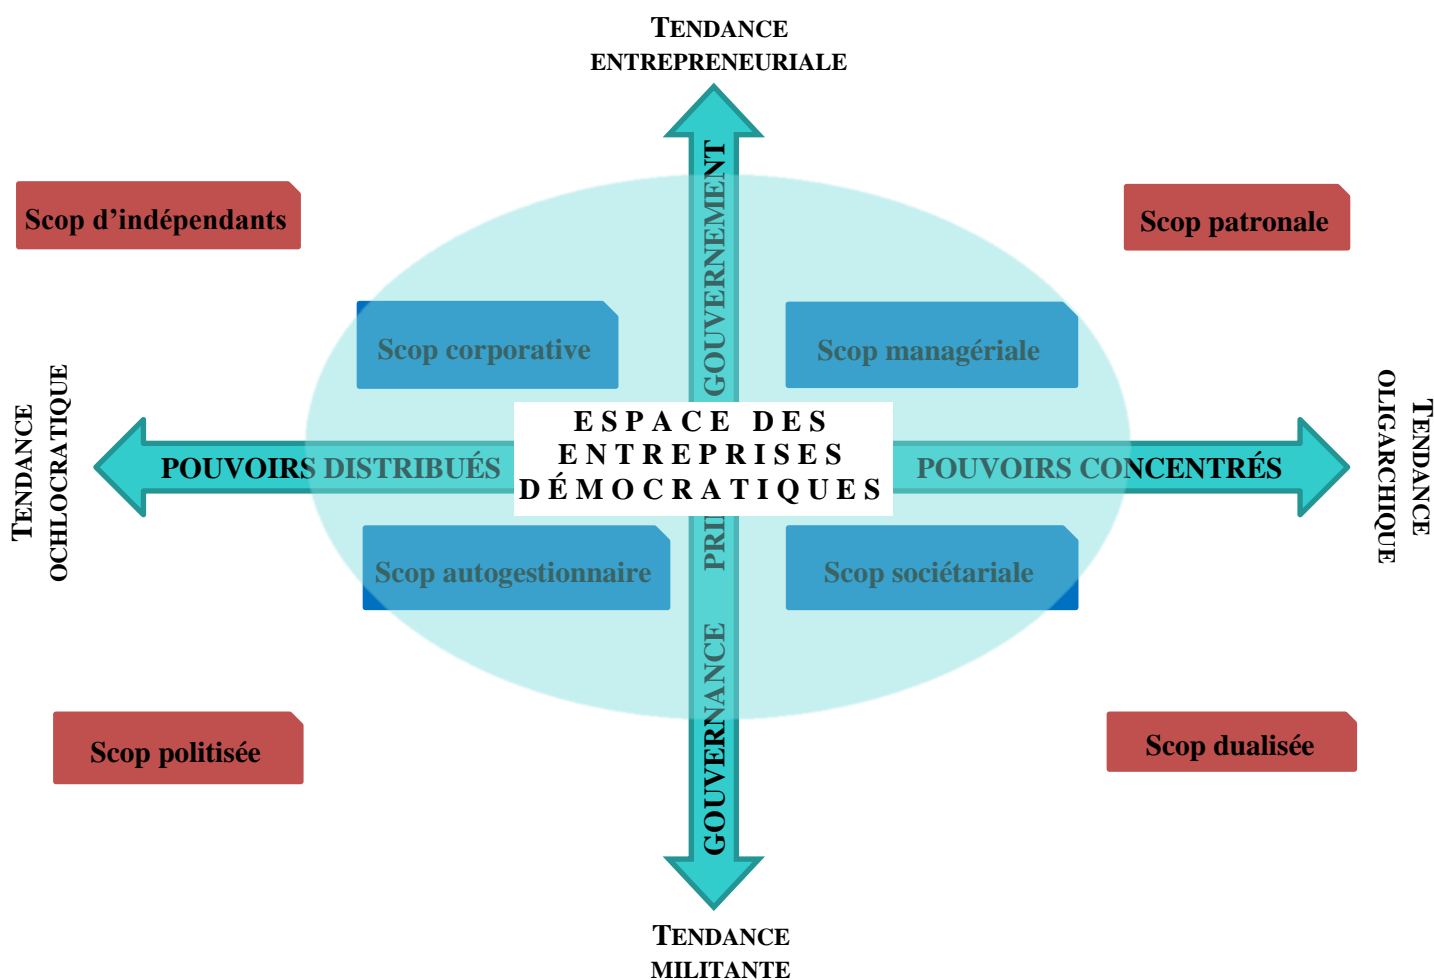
TENDANCE ENTREPRENEURIALE

Scop d'indépendants

Scop patronale

GOUVERNEMENT PRI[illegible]

Scop corporative

Scop managériale

TENDANCE OCHLOCRATIQUE

POUVOIRS DISTRIBUÉS

ESPACE DES ENTREPRISES DÉMOCRATIQUES

POUVOIRS CONCENTRÉS

TENDANCE OLIGARCHIQUE

Scop autogestionnaire

Scop sociétariale

GOUVERNANCE

Scop politisée

Scop dualisée

TENDANCE MILITANTE